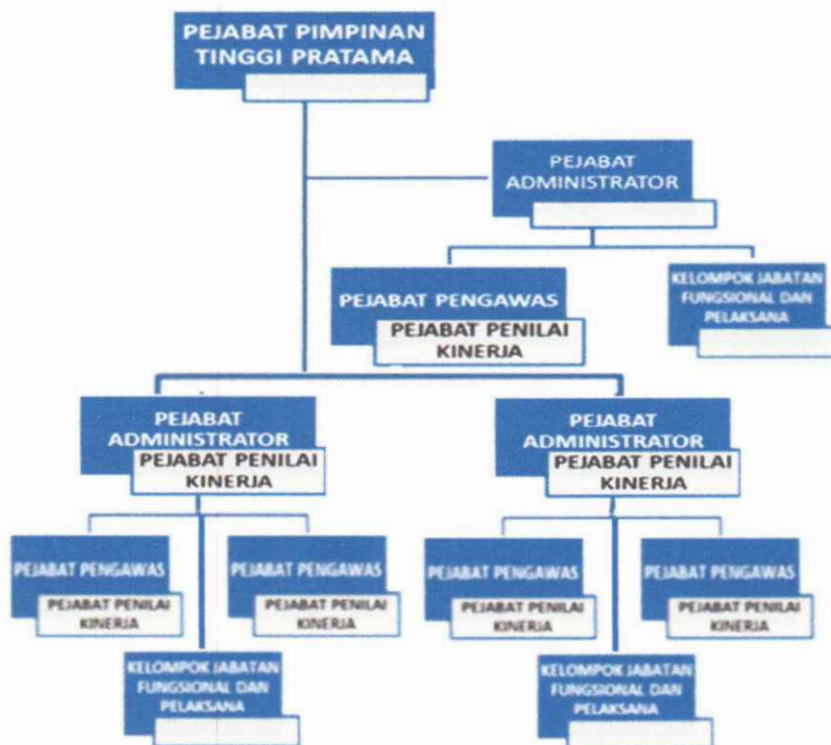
PEJABAT PIMPINAN TINGGI PRATAMA

PEJABAT ADMINISTRATOR

PEJABAT PENGAWAS
PEJABAT PENILAI KINERJA

KELOMPOK JABATAN FUNGSIONAL DAN PELAKSANA

PEJABAT ADMINISTRATOR
PEJABAT PENILAI KINERJA

PEJABAT ADMINISTRATOR
PEJABAT PENILAI KINERJA

PEJABAT PENGAWAS
PEJABAT PENILAI KINERJA

PEJABAT PENGAWAS
PEJABAT PENILAI KINERJA

PEJABAT PENGAWAS
PEJABAT PENILAI KINERJA

PEJABAT PENGAWAS
PEJABAT PENILAI KINERJA

KELOMPOK JABATAN FUNGSIONAL DAN PELAKSANA

KELOMPOK JABATAN FUNGSIONAL DAN PELAKSANA